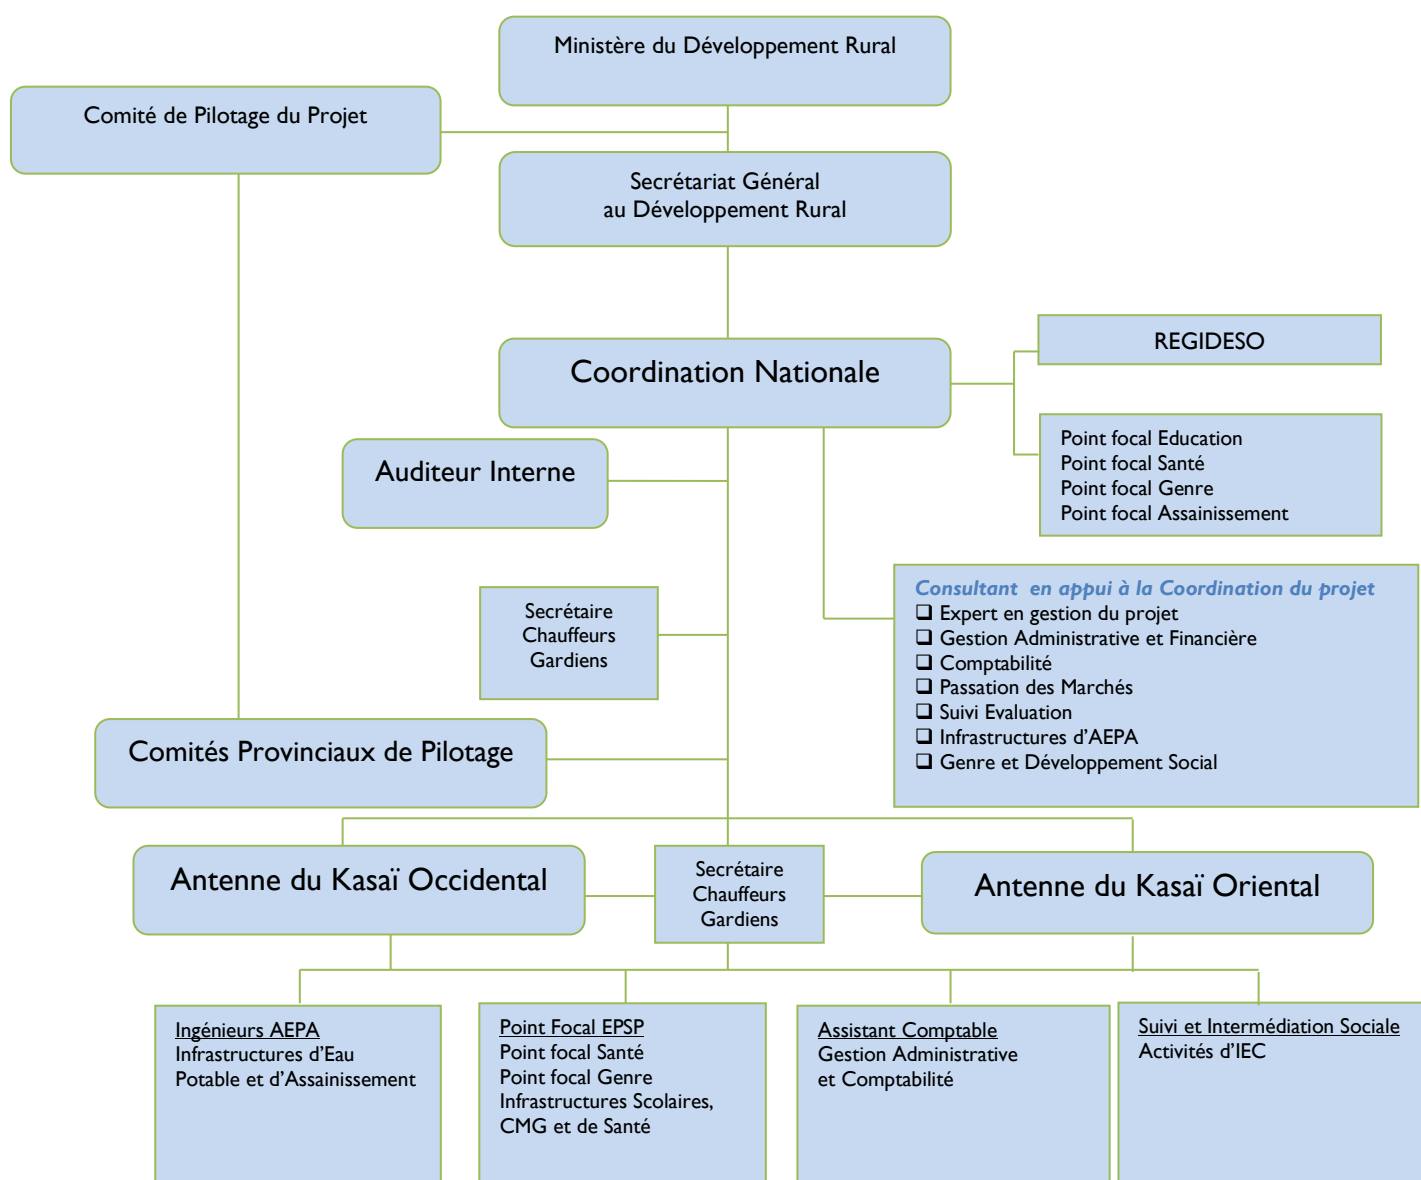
Ministère du Développement Rural

Comité de Pilotage du Projet

Secrétariat Général
au Développement Rural

Coordination Nationale

REGIDESO

Point focal Education
Point focal Santé
Point focal Genre
Point focal Assainissement

Auditeur Interne

Secrétaire
Chauffeurs
Gardiens

Consultant en appui à la Coordination du projet
❑ Expert en gestion du projet
❑ Gestion Administrative et Financière
❑ Comptabilité
❑ Passation des Marchés
❑ Suivi Evaluation
❑ Infrastructures d'AEPA
❑ Genre et Développement Social

Comités Provinciaux de Pilotage

Antenne du Kasaï Occidental

Secrétaire
Chauffeurs
Gardiens

Antenne du Kasaï Oriental

Ingénieurs AEPA
Infrastructures d'Eau Potable et d'Assainissement

Point Focal EPSP
Point focal Santé
Point focal Genre
Infrastructures Scolaires, CMG et de Santé

Assistant Comptable
Gestion Administrative et Comptabilité

Suivi et Intermédiation Sociale
Activités d'IEC